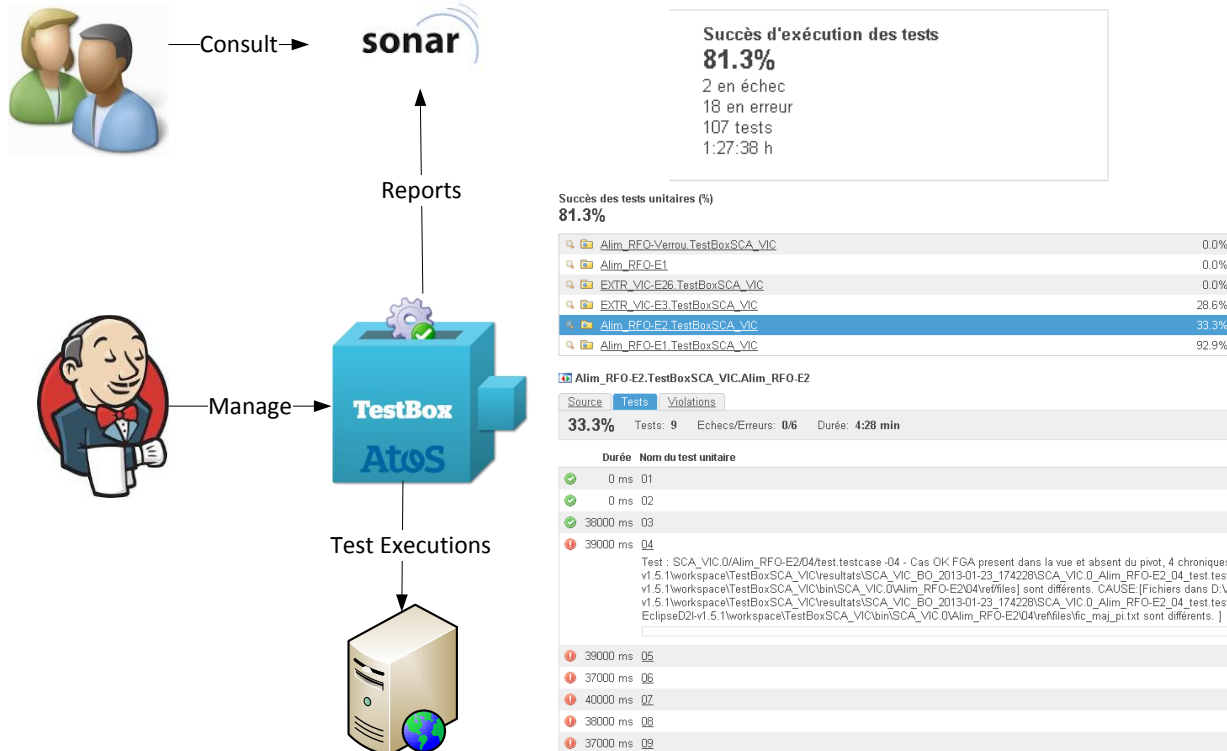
Consult

sonar

Reports

Manage

TestBox

AtoS

Test Executions

Succès d'exécution des tests
81.3%
2 en échec
18 en erreur
107 tests
1:27:38 h

Succès des tests unitaires (%)
81.3%

| | |
|---|---|
| Alim_RFO-Verrou.TestBoxSCA_VIC | 0.0% |
| Alim_RFO-E1 | 0.0% |
| EXTR_VIC-E26.TestBoxSCA_VIC | 0.0% |
| EXTR_VIC-E3.TestBoxSCA_VIC | 28.6% |
| Alim_RFO-E2.TestBoxSCA_VIC | 33.3% |
| Alim_RFO-E1.TestBoxSCA_VIC | 92.9% |

Alim_RFO-E2.TestBoxSCA_VIC.Alim_RFO-E2

Source Tests Violations

33.3% Tests: 9 Echecs/Erreurs: 0/6 Durée: 4:28 min

Durée Nom du test unitaire
0 ms 01
0 ms 02
38000 ms 03
39000 ms 04
Test : SCA_VIC.0/Alim_RFO-E2/04/test.testcase -04 - Cas OK FGA present dans la vue et absent du pivot, 4 chroniques v1.5.1\workspace\TestBoxSCA_VIC\resultats\SCA_VIC_BO_2013-01-23_174228\SCA_VIC.0_Alim_RFO-E2_04_test.test v1.5.1\workspace\TestBoxSCA_VIC\bin\SCA_VIC.0\Alim_RFO-E2\04\ref\files] sont différents. CAUSE:[Fichiers dans D:\ v1.5.1\workspace\TestBoxSCA_VIC\resultats\SCA_VIC_BO_2013-01-23_174228\SCA_VIC.0_Alim_RFO-E2_04_test.test EclipseD2I-v1.5.1\workspace\TestBoxSCA_VIC\bin\SCA_VIC.0\Alim_RFO-E2\04\ref\files\fic_maj_pi.txt sont différents. ]
39000 ms 05
37000 ms 06
40000 ms 07
38000 ms 08
37000 ms 09